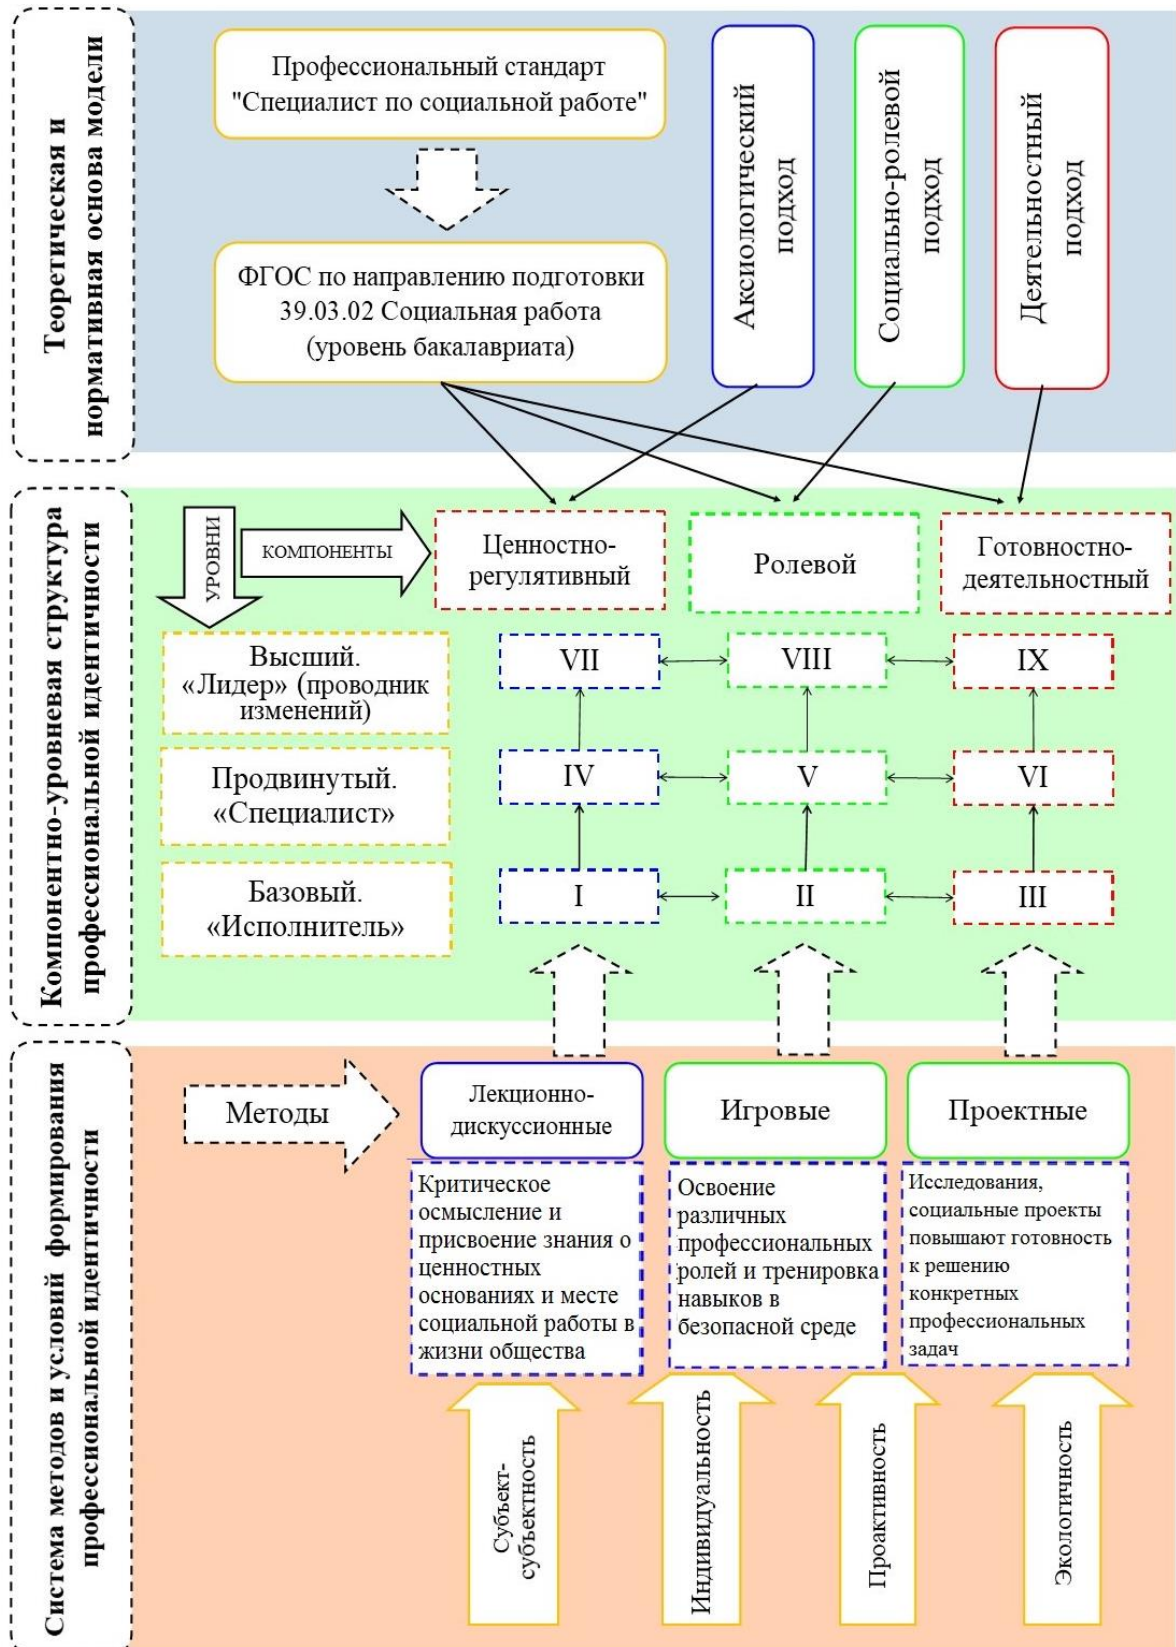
Теоретическая и нормативная основа модели

Профессиональный стандарт "Специалист по социальной работе"

ФГОС по направлению подготовки 39.03.02 Социальная работа (уровень бакалавриата)

Аксиологический подход

Социально-ролевой подход

Деятельностный подход

Компонентно-уровневая структура профессиональной идентичности

уровни

компоненты

Ценностно-регулятивный

Ролевой

Готовностно-деятельностный

Высший. «Лидер» (проводник изменений)

Продвинутый. «Специалист»

Базовый. «Исполнитель»

VII

VIII

IX

IV

V

VI

I

II

III

Система методов и условий формирования профессиональной идентичности

Методы

Лекционно-дискуссионные

Игровые

Проектные

Критическое осмысление и присвоение знания о ценностных основаниях и месте социальной работы в жизни общества

Освоение различных профессиональных ролей и тренировка навыков в безопасной среде

Исследования, социальные проекты повышают готовность к решению конкретных профессиональных задач

Субъект-субъектность

Индивидуальность

Проактивность

Экологичность